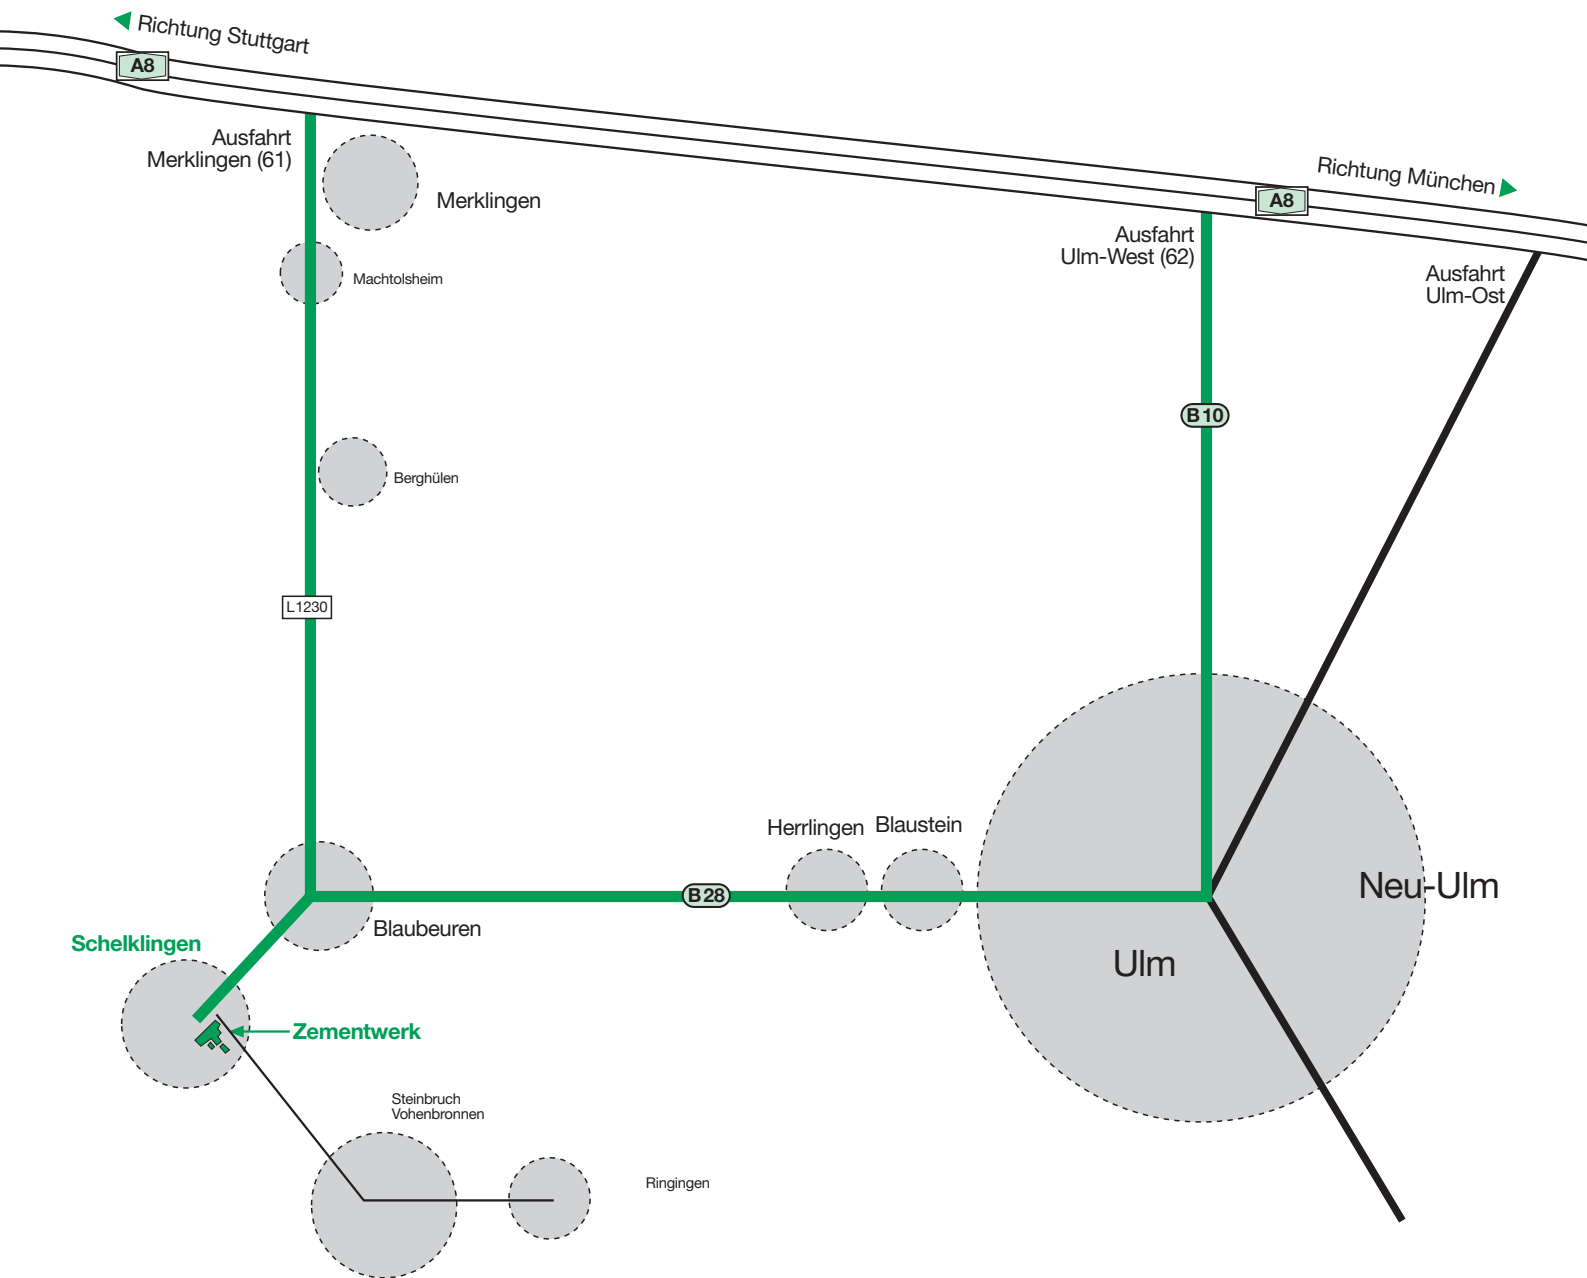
Richtung Stuttgart

A8

Ausfahrt
Merklingen (61)

Merklingen

Machtolsheim

Richtung München

A8

Ausfahrt
Ulm-West (62)

Ausfahrt
Ulm-Ost

B 10

Berghülen

L1230

Herrlingen

Blaustein

Neu-Ulm

B 28

Blaubeuren

Ulm

Schelklingen

Zementwerk

Steinbruch
Vohenbronnen

Ringingen